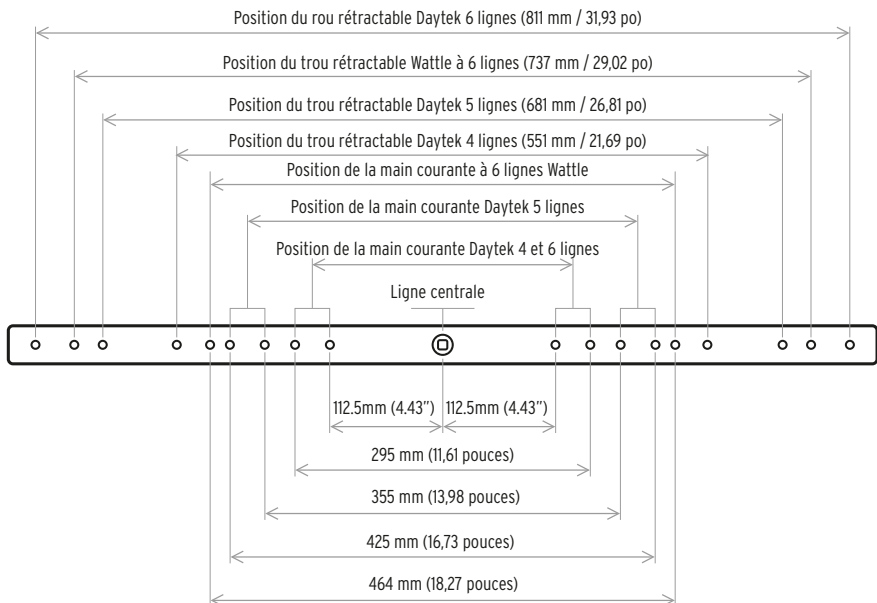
Position du rou rétractable Daytek 6 lignes (811 mm / 31,93 po)

Position du trou rétractable Wattle à 6 lignes (737 mm / 29,02 po)

Position du trou rétractable Daytek 5 lignes (681 mm / 26,81 po)

Position du trou rétractable Daytek 4 lignes (551 mm / 21,69 po)

Position de la main courante à 6 lignes Wattle

Position de la main courante Daytek 5 lignes

Position de la main courante Daytek 4 et 6 lignes

Ligne centrale

112.5mm (4.43") 112.5mm (4.43")

295 mm (11,61 pouces)

355 mm (13,98 pouces)

425 mm (16,73 pouces)

464 mm (18,27 pouces)